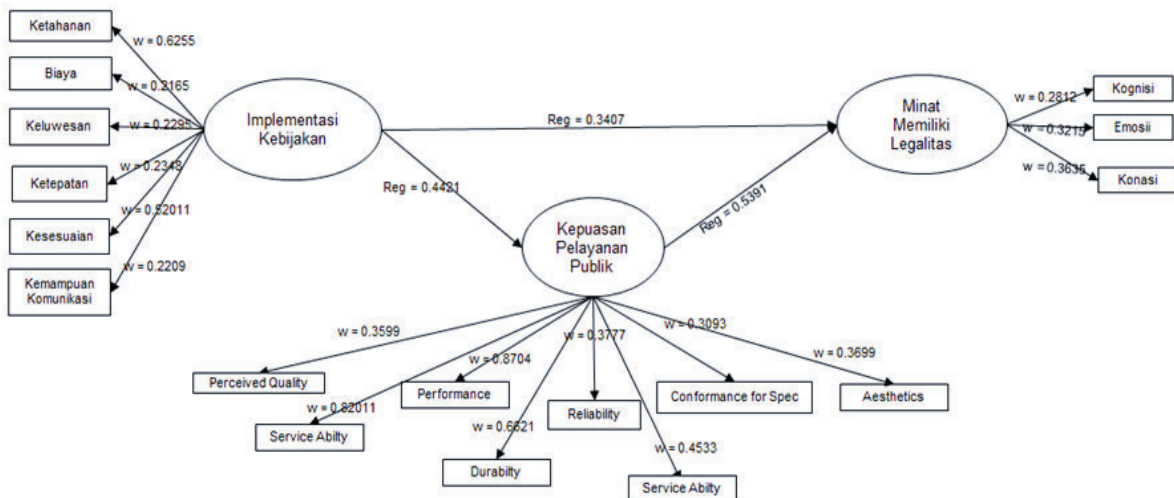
Ketahanan

w = 0.6255

Biaya

w = 0.2165

Keluwesan

w = 0.2295

Ketepatan

w = 0.2348

Kesesuaian

w = 0.52011

Kemampuan Komunikasi

w = 0.2209

Implementasi Kebijakan

Reg = 0.3407

Minat Memiliki Legalitas

w = 0.2812

Kognisi

w = 0.3215

Emosii

w = 0.3635

Konasi

Reg = 0.4421

Kepuasan Pelayanan Publik

Reg = 0.5391

w = 0.3599

Perceived Quality

w = 0.82011

Service Abilty

w = 0.8704

Performance

w = 0.6621

Durabilty

w = 0.3777

Reliability

w = 0.4533

Service Abilty

w = 0.3093

Conformance for Spec

w = 0.3699

Aesthetics